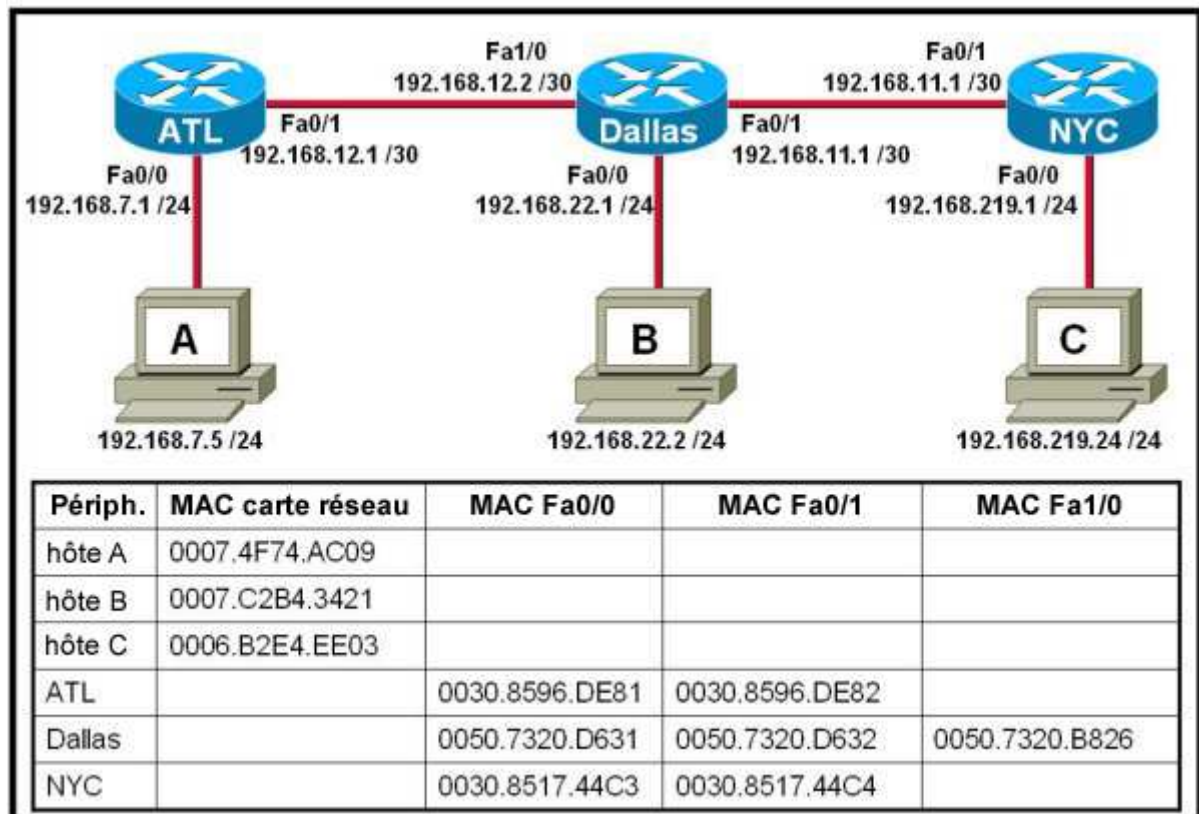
Fa1/0
192.168.12.2 /30

Fa0/1
192.168.11.1 /30

ATL

Fa0/1
192.168.12.1 /30

Dallas

Fa0/1
192.168.11.1 /30

NYC

Fa0/0
192.168.7.1 /24

Fa0/0
192.168.22.1 /24

Fa0/0
192.168.219.1 /24

A

B

C

192.168.7.5 /24

192.168.22.2 /24

192.168.219.24 /24

| Périph. | MAC carte réseau | MAC Fa0/0 | MAC Fa0/1 | MAC Fa1/0 |
|---|---|---|---|---|
| hôte A | 0007.4F74.AC09 | | | |
| hôte B | 0007.C2B4.3421 | | | |
| hôte C | 0006.B2E4.EE03 | | | |
| ATL | | 0030.8596.DE81 | 0030.8596.DE82 | |
| Dallas | | 0050.7320.D631 | 0050.7320.D632 | 0050.7320.B826 |
| NYC | | 0030.8517.44C3 | 0030.8517.44C4 | |